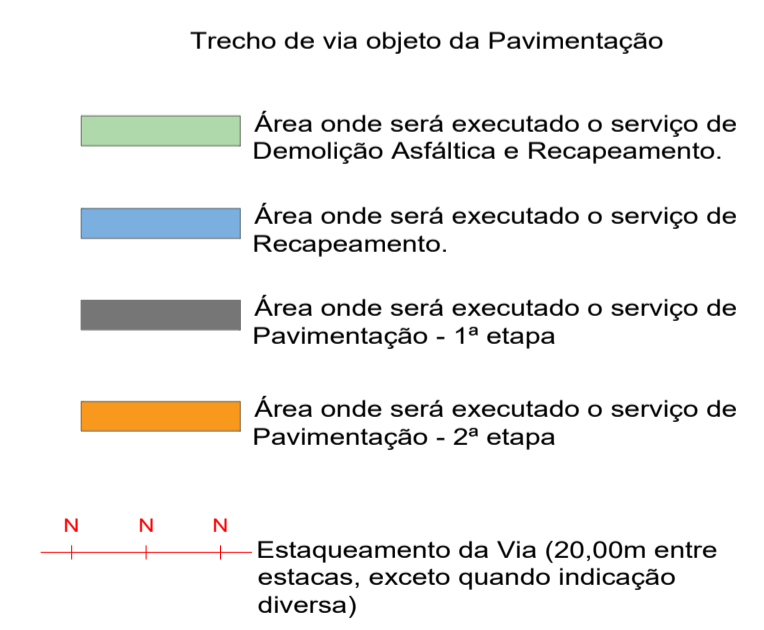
Trecho de via objeto da Pavimentação

Área onde será executado o serviço de Demolição Asfáltica e Recapeamento.

Área onde será executado o serviço de Recapeamento.

Área onde será executado o serviço de Pavimentação - 1ª etapa

Área onde será executado o serviço de Pavimentação - 2ª etapa

N N N

Estaqueamento da Via (20,00m entre estacas, exceto quando indicação diversa)